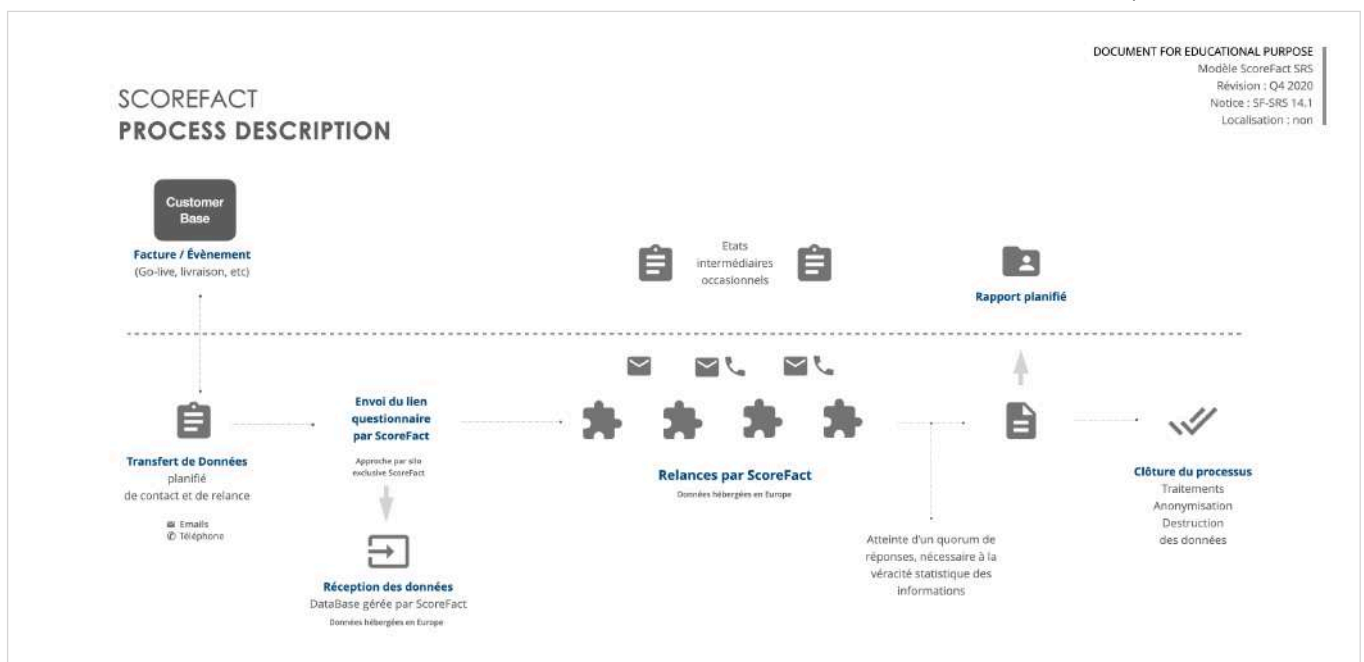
DOCUMENT FOR EDUCATIONAL PURPOSE
Modèle ScoreFact SRS
Révision : Q4 2020
Notice : SF-SRS 14.1
Localisation : non

SCOREFACT
PROCESS DESCRIPTION

Customer Base

Facture / Évènement
(Go-live, livraison, etc)

Etats intermédiaires occasionnels

Rapport planifié

Transfert de Données
planifié
de contact et de relance

Emails
Téléphone

Envoi du lien questionnaire par ScoreFact

Approche par site exclusive ScoreFact

Réception des données
DataBase gérée par ScoreFact
Données hébergées en Europe

Relances par ScoreFact
Données hébergées en Europe

Atteinte d'un quorum de réponses, nécessaire à la véracité statistique des informations

Clôture du processus
Traitements
Anonymisation
Destruction
des données